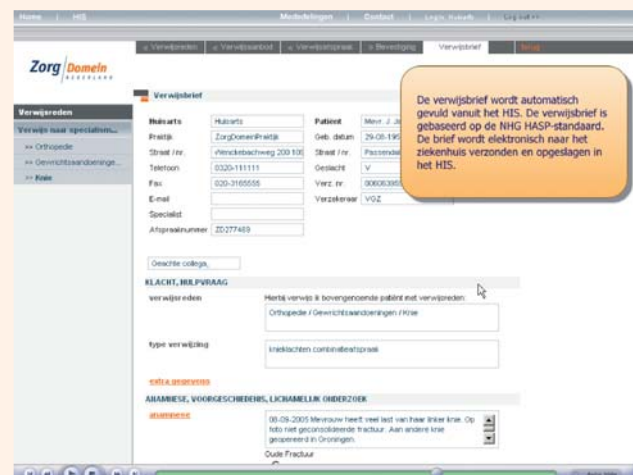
Home | HIS | Mededelingen | Contact | Login: Huisarts | Log out >>

Zorg Domein NEDERLAND

« Verwijsreden | « Verwijsaanbod | « Verwijsafspraak | » Bevestiging | Verwijsbrief | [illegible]

Verwijsreden
Verwijs naar specialism...
>> Orthopedie
>> Gewrichtsaandoeninge...
>> Knie

Verwijsbrief

| Huisarts | Huisarts | Patient | Mevr. J. Ja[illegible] |
|---|---|---|---|
| Praktijk | ZorgDomeinPraktijk | Geb. datum | 29-08-19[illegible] |
| Straat / nr. | Wenckebachweg 200 100 | Straat / nr. | Passende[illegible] |
| Telefoon | 0320-111111 | Geslacht | V |
| Fax | 020-3165555 | Verz. nr. | 000063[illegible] |
| E-mail | | Verzekeraar | VGZ |
| Specialist | | | |
| Afspraaknummer | ZD277469 | | |

De verwijsbrief wordt automatisch gevuld vanuit het HIS. De verwijsbrief is gebaseerd op de NHG HASP-standaard. De brief wordt elektronisch naar het ziekenhuis verzonden en opgeslagen in het HIS.

Geachte collega,

KLACHT, HULPVRAAG

verwijsreden
Hierbij verwijs ik bovengenoemde patiënt met verwijsreden:
Orthopedie / Gewrichtsaandoeningen / Knie

type verwijzing
knieklachten combinatieafspraak

extra gegevens

ANAMNESE, VOORGESCHIEDENIS, LICHAMELIJK ONDERZOEK

anamnese
08-09-2005 Mevrouw heeft veel last van haar linker knie. Op foto niet geconsolideerde fractuur. Aan andere knie geopereerd in Groningen.

Oude Fractuur